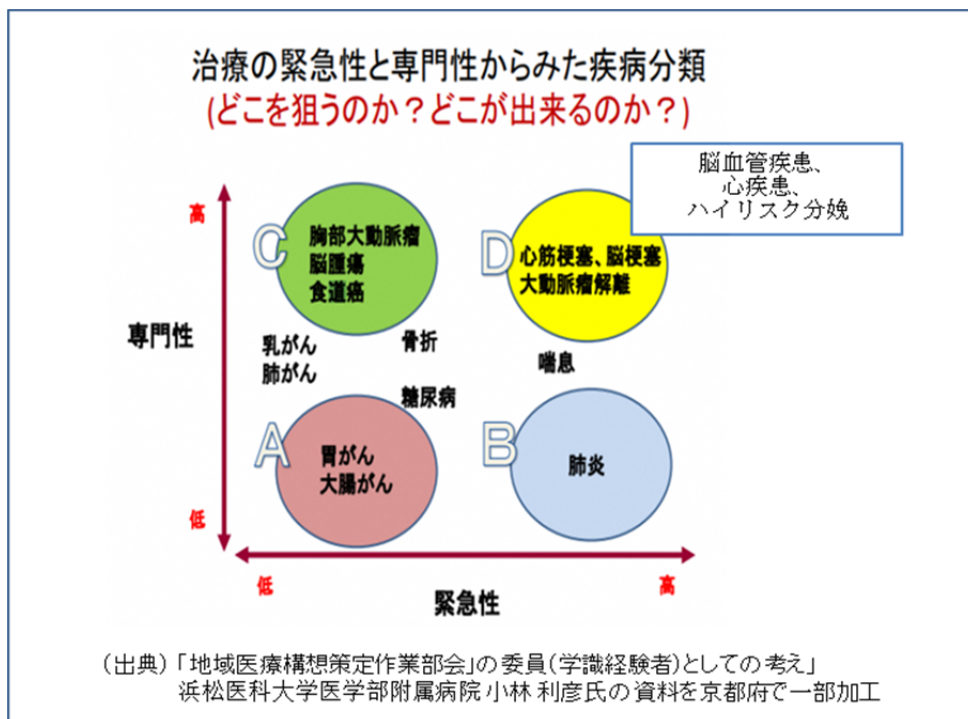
治療の緊急性と専門性からみた疾病分類
(どこを狙うのか？どこが出来るのか？)

脳血管疾患、
心疾患、
ハイリスク分娩

高

C
胸部大動脈瘤
脳腫瘍
食道癌

D
心筋梗塞、脳梗塞
大動脈瘤解離

専門性

乳がん
肺がん

骨折

喘息

糖尿病

A
胃がん
大腸がん

B
肺炎

低

低

高

緊急性

(出典)「地域医療構想策定作業部会」の委員(学識経験者)としての考え」
浜松医科大学医学部附属病院 小林 利彦氏の資料を京都府で一部加工